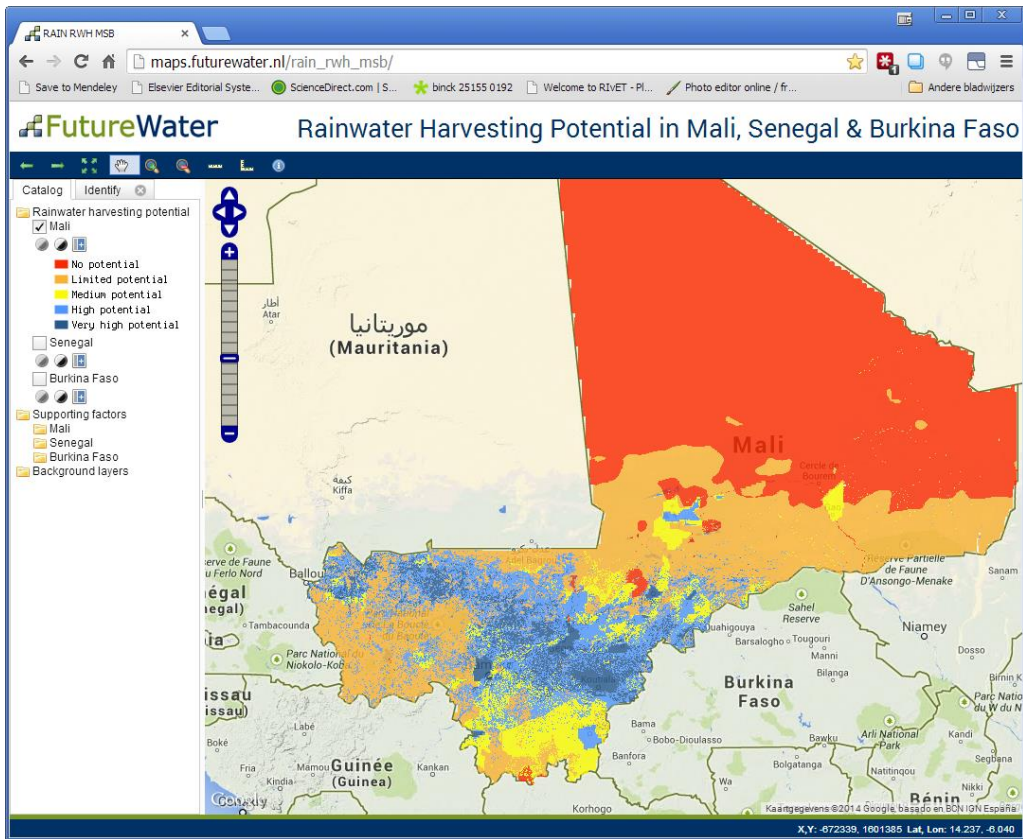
RAIN RWH MSB ×

maps.futurewater.nl/rain_rwh_msb/

Save to Mendeley | Elsevier Editorial Syste... | ScienceDirect.com | S... | binck 25155 0192 | Welcome to RIVET - Pl... | Photo editor online / fr... | Andere bladwijzers

FutureWater

Rainwater Harvesting Potential in Mali, Senegal & Burkina Faso

Catalog | Identify

Rainwater harvesting potential
Mali
No potential
Limited potential
Medium potential
High potential
Very high potential
Senegal
Burkina Faso
Supporting factors
Mali
Senegal
Burkina Faso
Background layers

أطار
Atar

موريتانيا
(Mauritania)

Mali

Cercle de Bourem

كيفة
Kiffa

serve de Faune u Ferlo Nord

Balloul

égal
egal)

Tambacounda

Parc National du Niokolo-Koba

issau
issau

Boké

Fria

Kindia

Mamou

Guinée
(Guinea)

Kankan

Ouahigouya

Barsalogho

Tougouri

Manni

Bilanga

Sahel Reserve

Burkina Faso

Bama

Bobo-Dioulasso

Banfora

Bawku

Arli National Park

Bolgatanga

Korhogo

Réserve Partielle de Faune d'Ansongo-Menake

Niamey

Dosso

Sanam

Birnin K

Parc Natio du W

Kandi

Segbana

Natitingou

Nikki

Bénin

Google

Kaartgegevens ©2014 Google, basado en BCN IGN España

X,Y: -672339, 1601385 Lat, Lon: 14.237, -6.040